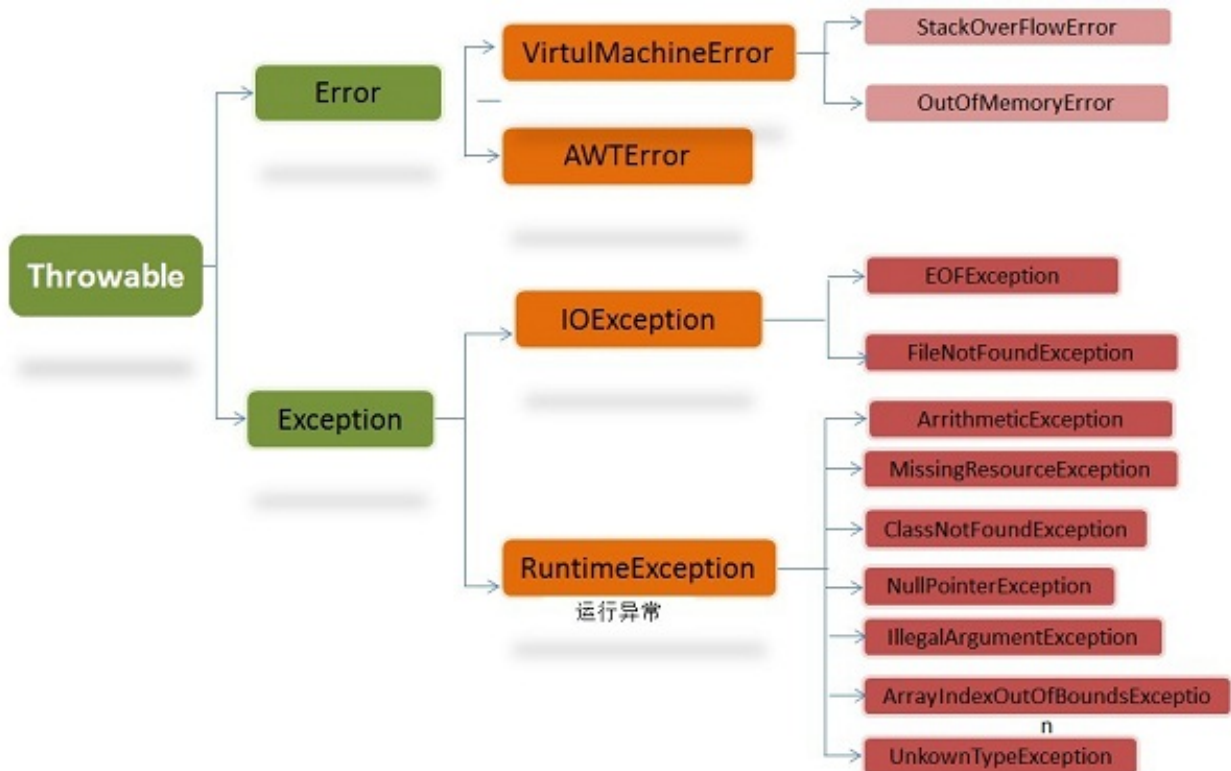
Throwable

Error

VirtualMachineError

StackOverFlowError

OutOfMemoryError

AWTError

Exception

IOException

EOFException

FileNotFoundException

RuntimeException

运行异常

ArrithmeticException

MissingResourceException

ClassNotFoundException

NullPointerException

IllegalArgumentException

ArrayIndexOutOfBoundsException

UnkownTypeException